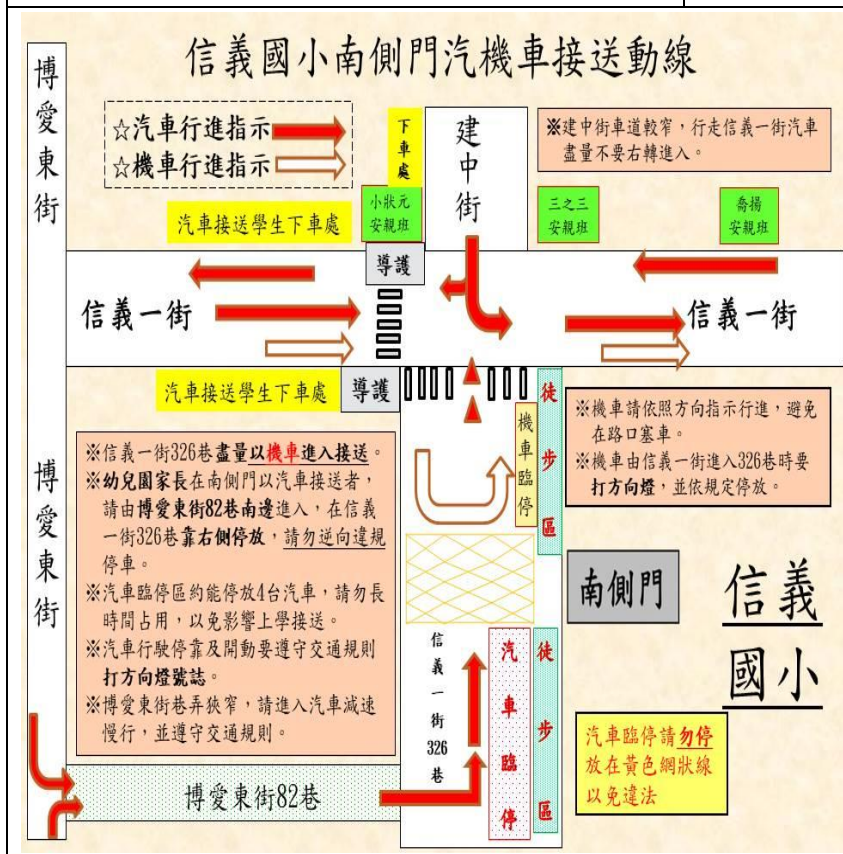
信義國小南側門汽機車接送動線

博愛東街

☆汽車行進指示
☆機車行進指示

下車處

建中街

※建中街車道較窄，行走信義一街汽車盡量不要右轉進入。

小狀元安親班

三之三安親班

喬揚安親班

汽車接送學生下車處

導護

信義一街

信義一街

汽車接送學生下車處

導護

機車臨停

徒步區

※機車請依照方向指示行進，避免在路口塞車。
※機車由信義一街進入326巷時要打方向燈，並依規定停放。

※信義一街326巷盡量以機車進入接送。
※幼兒園家長在南側門以汽車接送者，請由博愛東街82巷南邊進入，在信義一街326巷靠右側停放，請勿逆向違規停車。
※汽車臨停區約能停放4台汽車，請勿長時間占用，以免影響上學接送。
※汽車行駛停靠及開動要遵守交通規則打方向燈號誌。
※博愛東街巷弄狹窄，請進入汽車減速慢行，並遵守交通規則。

博愛東街

南側門

信義國小

信義一街326巷

汽車臨停

徒步區

汽車臨停請勿停放在黃色網狀線以免違法

博愛東街82巷